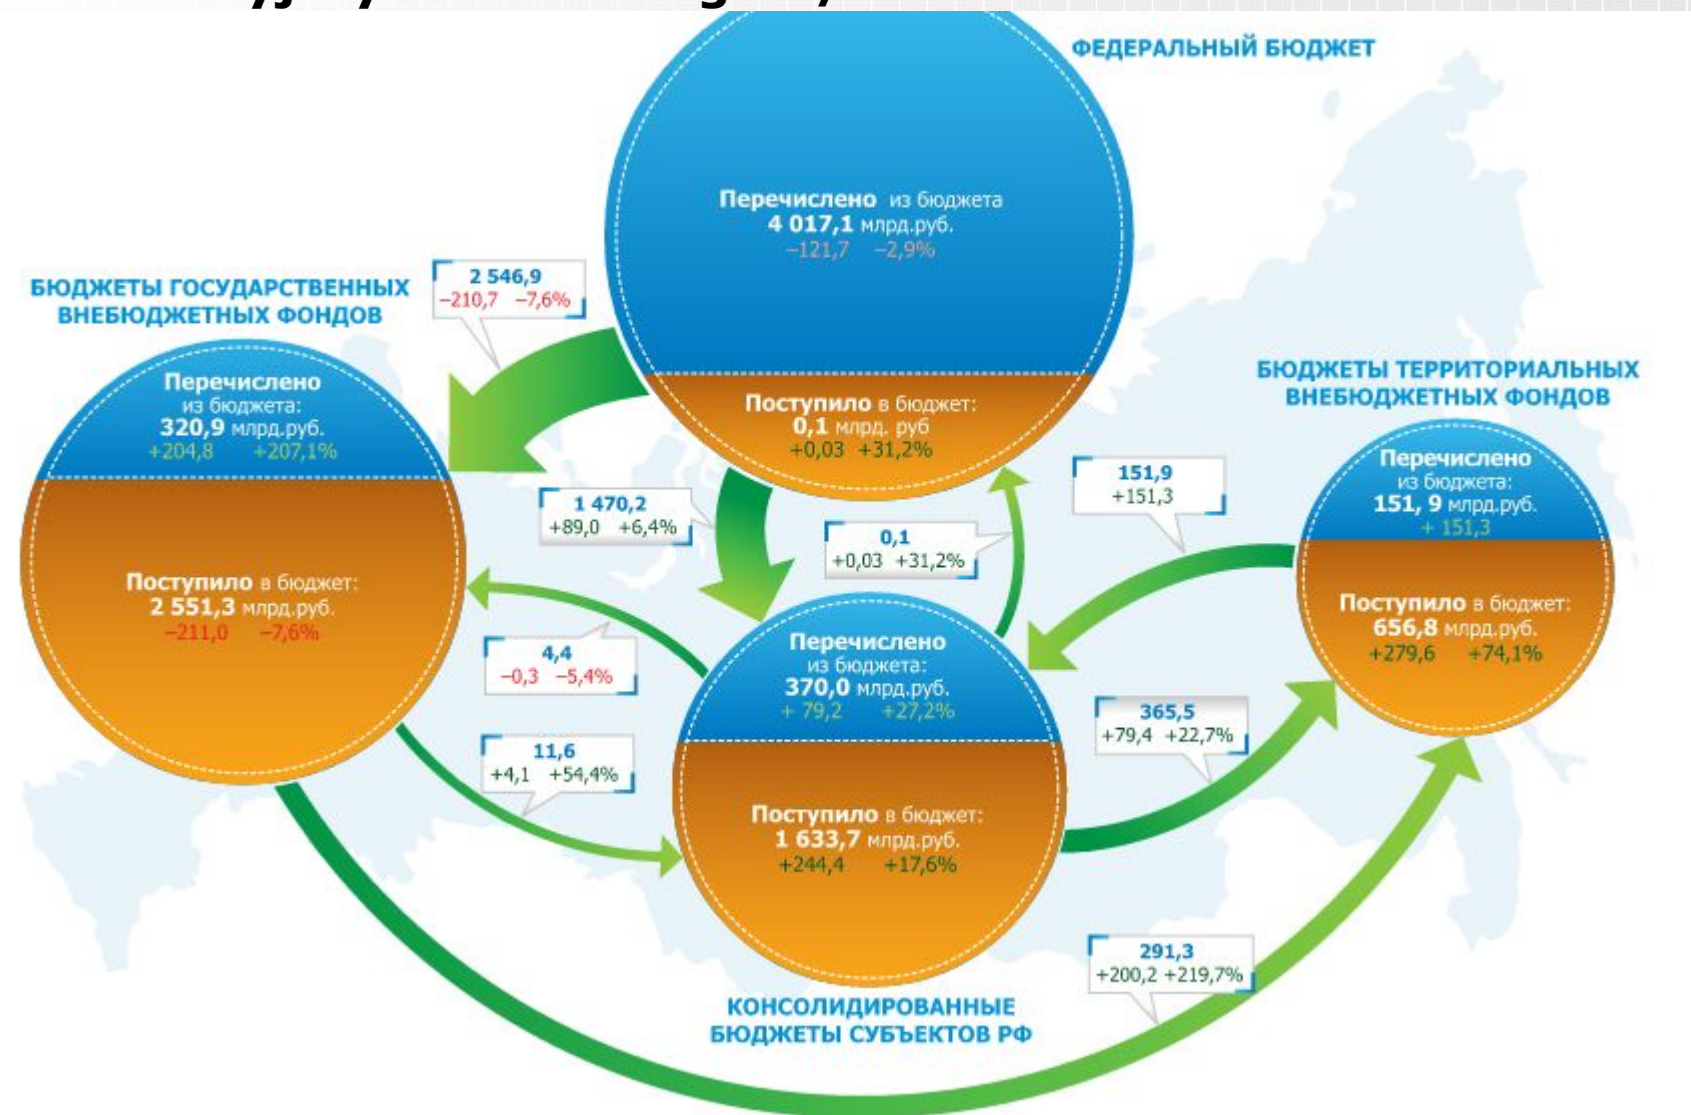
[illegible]

ФЕДЕРАЛЬНЫЙ БЮДЖЕТ

Перечислено из бюджета
4 017,1 млрд.руб.
−121,7 −2,9%

Поступило в бюджет:
0,1 млрд. руб
+0,03 +31,2%

БЮДЖЕТЫ ГОСУДАРСТВЕННЫХ ВНЕБЮДЖЕТНЫХ ФОНДОВ

2 546,9
−210,7 −7,6%

Перечислено из бюджета:
320,9 млрд.руб.
+204,8 +207,1%

Поступило в бюджет:
2 551,3 млрд.руб.
−211,0 −7,6%

1 470,2
+89,0 +6,4%

0,1
+0,03 +31,2%

151,9
+151,3

БЮДЖЕТЫ ТЕРРИТОРИАЛЬНЫХ ВНЕБЮДЖЕТНЫХ ФОНДОВ

Перечислено из бюджета:
151, 9 млрд.руб.
+ 151,3

Поступило в бюджет:
656,8 млрд.руб.
+279,6 +74,1%

4,4
−0,3 −5,4%

Перечислено из бюджета:
370,0 млрд.руб.
+ 79,2 +27,2%

Поступило в бюджет:
1 633,7 млрд.руб.
+244,4 +17,6%

11,6
+4,1 +54,4%

365,5
+79,4 +22,7%

291,3
+200,2 +219,7%

КОНСОЛИДИРОВАННЫЕ БЮДЖЕТЫ СУБЪЕКТОВ РФ